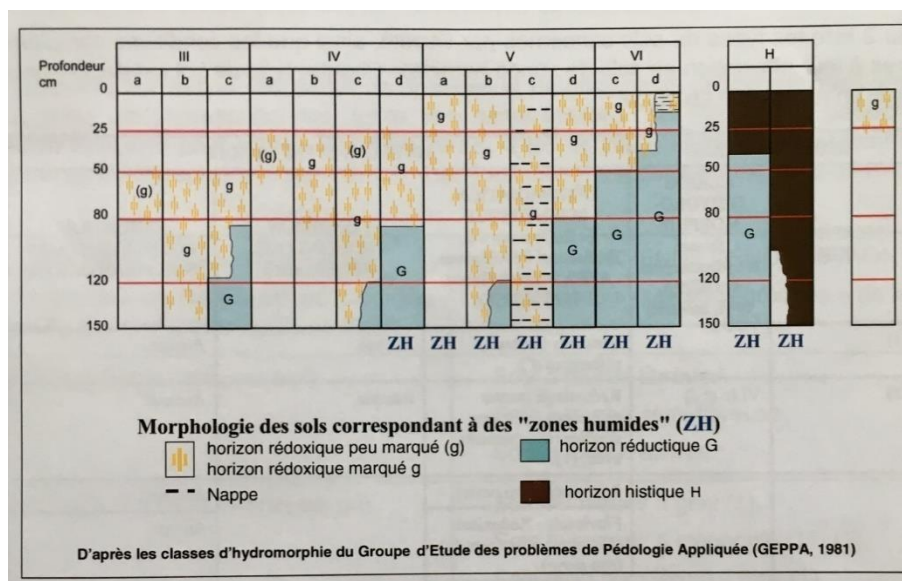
| Profondeur cm | III | | | IV | | | | V | | | | VI | | H | |
|---|---|---|---|---|---|---|---|---|---|---|---|---|---|---|---|
| | a | b | c | a | b | c | d | a | b | c | d | c | d | | |

0
25
50
80
120
150

(g) g g (g) g (g) g g g g g g g g G G G G G G G

ZH ZH ZH ZH ZH ZH ZH ZH ZH

0
25
50
80
120
150

g

Morphologie des sols correspondant à des "zones humides" (ZH)

horizon rédoxique peu marqué (g)
horizon rédoxique marqué g
Nappe
horizon réductique G
horizon histique H

D'après les classes d'hydromorphie du Groupe d'Etude des problèmes de Pédologie Appliquée (GEPPA, 1981)